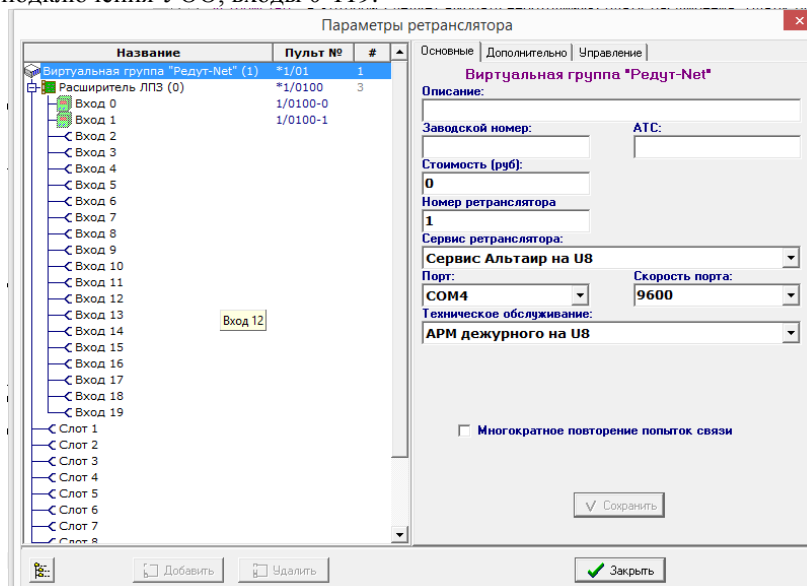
подключения УОО, входы 0-119.

Параметры ретранслятора

| Название | Пульт № | # |
|---|---|---|
| Виртуальная группа "Редут-Net" (1) | *1/01 | 1 |
| Расширитель ЛПЗ (0) | *1/0100 | 3 |
| Вход 0 | 1/0100-0 | |
| Вход 1 | 1/0100-1 | |
| Вход 2 | | |
| Вход 3 | | |
| Вход 4 | | |
| Вход 5 | | |
| Вход 6 | | |
| Вход 7 | | |
| Вход 8 | | |
| Вход 9 | | |
| Вход 10 | | |
| Вход 11 | | |
| Вход 12 | | |
| Вход 13 | | |
| Вход 14 | | |
| Вход 15 | | |
| Вход 16 | | |
| Вход 17 | | |
| Вход 18 | | |
| Вход 19 | | |
| Слот 1 | | |
| Слот 2 | | |
| Слот 3 | | |
| Слот 4 | | |
| Слот 5 | | |
| Слот 6 | | |
| Слот 7 | | |
| Слот 8 | | |

Вход 12

Основные | Дополнительно | Управление

Виртуальная группа "Редут-Net"

Описание:

Заводской номер:

АТС:

Стоимость (руб):
0

Номер ретранслятора
1

Сервис ретранслятора:
Сервис Альтаир на U8

Порт:
COM4

Скорость порта:
9600

Техническое обслуживание:
АРМ дежурного на U8

Многократное повторение попыток связи

Сохранить

Добавить

Удалить

Закрыть